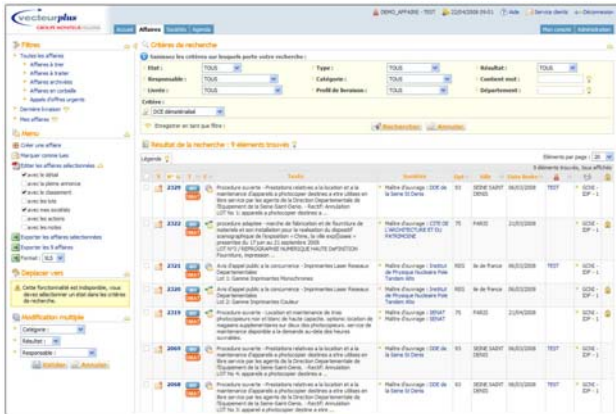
vecteurplus

Accueil Affaires Sociétés Agenda

DEMO_AFFAIRE - TEST 22/04/2008 09:01 Aide Service clients Déconnexion

Mon compte Administration

Filtres
Toutes les affaires
Affaires à trier
Affaires à traiter
Affaires archivées
Affaires en corbeille
Appels d'offres urgents
Dernière livraison
Mes affaires

Menu
Créer une affaire
Marquer comme lues
Éditer les affaires sélectionnées
avec le détail
avec la pleine annonce
avec le classement
avec les lots
avec mes sociétés
avec les activités
avec les notes
Exporter les affaires sélectionnées
Exporter les 9 affaires
Format : XLS

Déplacer vers
Cette fonctionnalité est indisponible, vous devez sélectionner un état dans les critères de recherche.

Modification multiple
Catégorie :
Résultat :
Responsable :
Valider Annuler

Critères de recherche
Saisissez les critères sur lesquels porte votre recherche :
Etat : TOUS
Type : TOUS
Résultat : TOUS
Responsable : TOUS
Catégorie : TOUS
Contient mot :
Lieu : TOUS
Profil de livraison : TOUS
Département :
Critère :
DCE dématérialisé
Enregistrer en tant que filtre :
Rechercher Annuler

Résultat de la recherche : 9 éléments trouvés

Légende

Éléments par page : 20
9 éléments trouvés, tous affichés

| | | N° | | | Texte | Société | Dpt | Lieu | Date limite | | | |
|---|---|---|---|---|---|---|---|---|---|---|---|---|
| | | 2329 | | | Procédure ouverte - Prestations relatives à la location et à la maintenance d'appareils à photocopier destinés à être utilisés en libre service par les agents de la Direction Départementale de l'Équipement de la Seine-Saint-Denis. - Rectif: Annulation LOT No 1: appareil à photocopier destiné a ... | Maître d'ouvrage : DDE de la Seine St Denis | 93 | SEINE SAINT DENIS | 06/03/2008 | TEST | | SCAE - IDF - 1 |
| | | 2322 | | | procédure adaptée - marché de fabrication et de fourniture de matériels et son installation pour la réalisation du dispositif scénographique de l'exposition « Chine, la cité expo(...) » présentée du 17 juin au 21 septembre 2008. LOT N°3 / REPROGRAPHIE NUMERIQUE HAUTE DéFINITION Fourniture, impression ... | Maître d'ouvrage : CITE DE L'ARCHITECTURE ET DU PATRIMOINE | 75 | PARIS | 21/03/2008 | | | SCAE - IDF - 1 |
| | | 2321 | | | Avis d'appel public à la concurrence - Imprimantes Laser Réseaux Départementales Lot 1: Gamme Imprimantes Monochromes | Maître d'ouvrage : Institut de Physique Nucléaire Pole Tandem Alto | 9ID1 | île de France | 06/03/2008 | TEST | | SCAE - IDF - 1 |
| | | | | | Avis d'appel public à la concurrence - Imprimantes Laser Réseaux Départementales Lot 2: Gamme Imprimantes Couleur | Maître d'ouvrage : Institut de Physique Nucléaire Pole Tandem Alto | 9ID1 | île de France | 06/03/2008 | TEST | | SCAE - IDF - 1 |
| | | 2319 | | | Procédure ouverte - Location et maintenance de trois photocopieurs noir et blanc de haute capacité, options location de magasins supplémentaires pour deux des photocopieurs, service de maintenance dépendant de la demande au-delà des heures ouvrables. | Maître d'ouvrage : DENAT | 75 | PARIS | 21/04/2008 | | | SCAE - IDF - 1 |
| | | 2069 | | | Procédure ouverte - Prestations relatives à la location et à la maintenance d'appareils à photocopier destinés à être utilisés en libre service par les agents de la Direction Départementale de l'Équipement de la Seine-Saint-Denis. - Rectif: Annulation LOT No 4: appareil à photocopier destiné a ... | Maître d'ouvrage : DDE de la Seine St Denis | 93 | SEINE SAINT DENIS | 06/03/2008 | TEST | | SCAE - IDF - 1 |
| | | 2068 | | | Procédure ouverte - Prestations relatives à la location et à la maintenance d'appareils à photocopier destinés à être utilisés en libre service par les agents de la Direction Départementale de l'Équipement de la Seine-Saint-Denis. - Rectif: Annulation LOT No 3: appareil à photocopier destiné a ... | Maître d'ouvrage : DDE de la Seine St Denis | 93 | SEINE SAINT DENIS | 06/03/2008 | TEST | | SCAE - IDF - 1 |